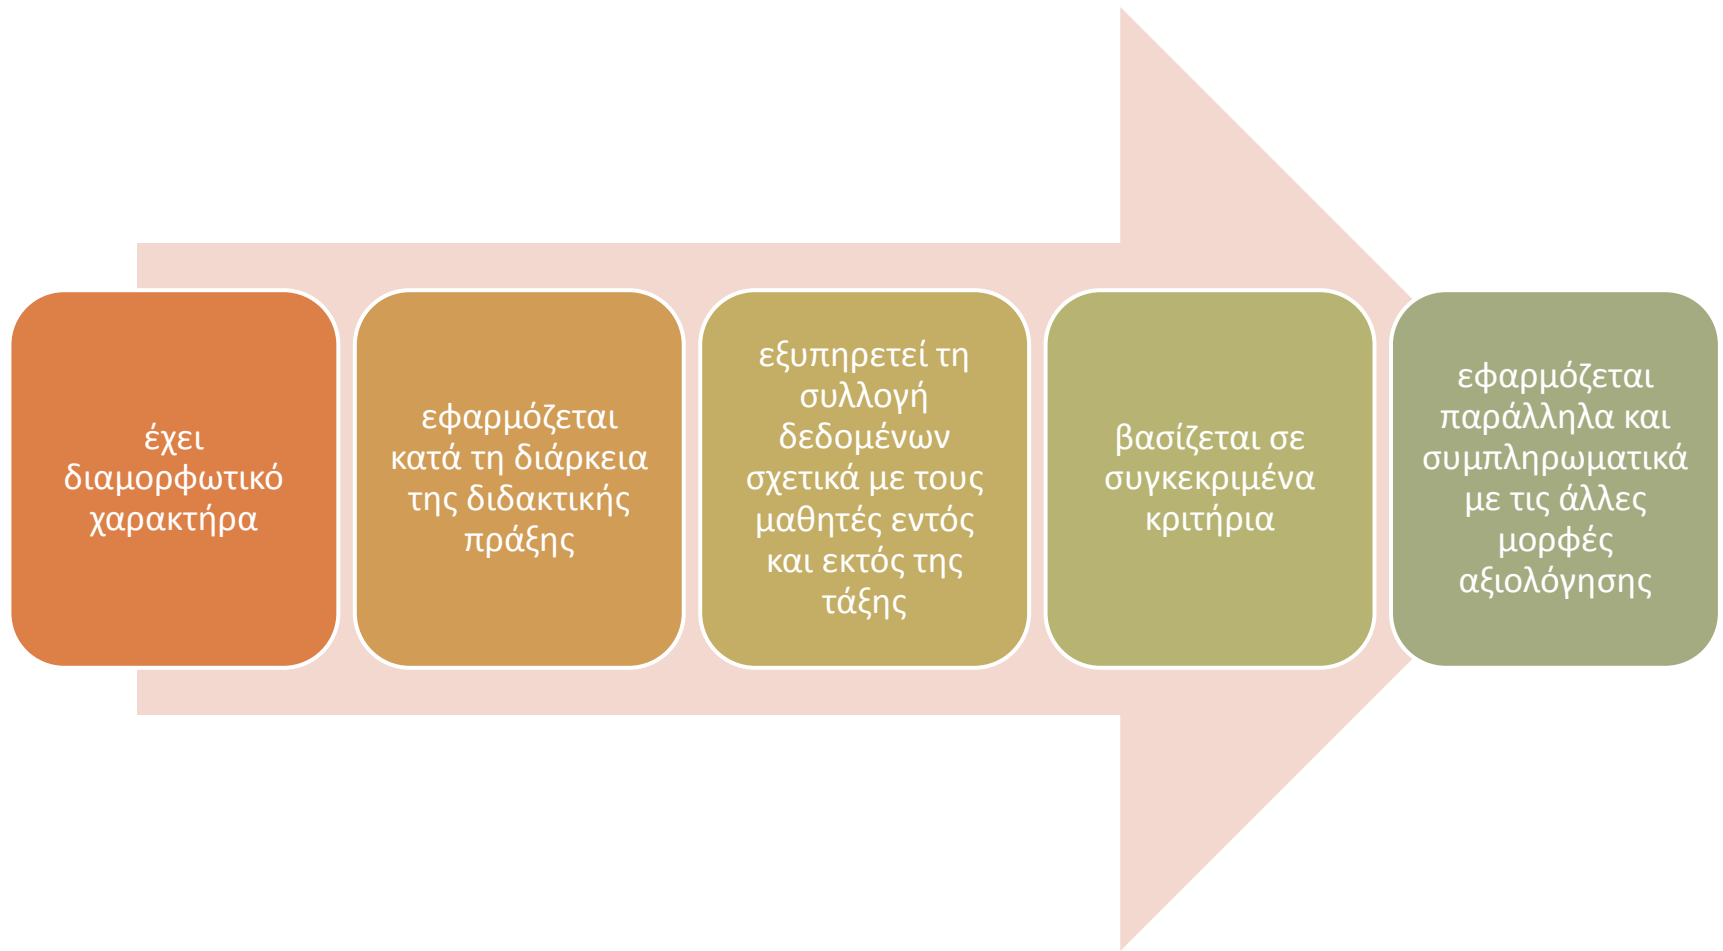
έχει διαμορφωτικό χαρακτήρα

εφαρμόζεται κατά τη διάρκεια της διδακτικής πράξης

εξυπηρετεί τη συλλογή δεδομένων σχετικά με τους μαθητές εντός και εκτός της τάξης

βασίζεται σε συγκεκριμένα κριτήρια

εφαρμόζεται παράλληλα και συμπληρωματικά με τις άλλες μορφές αξιολόγησης